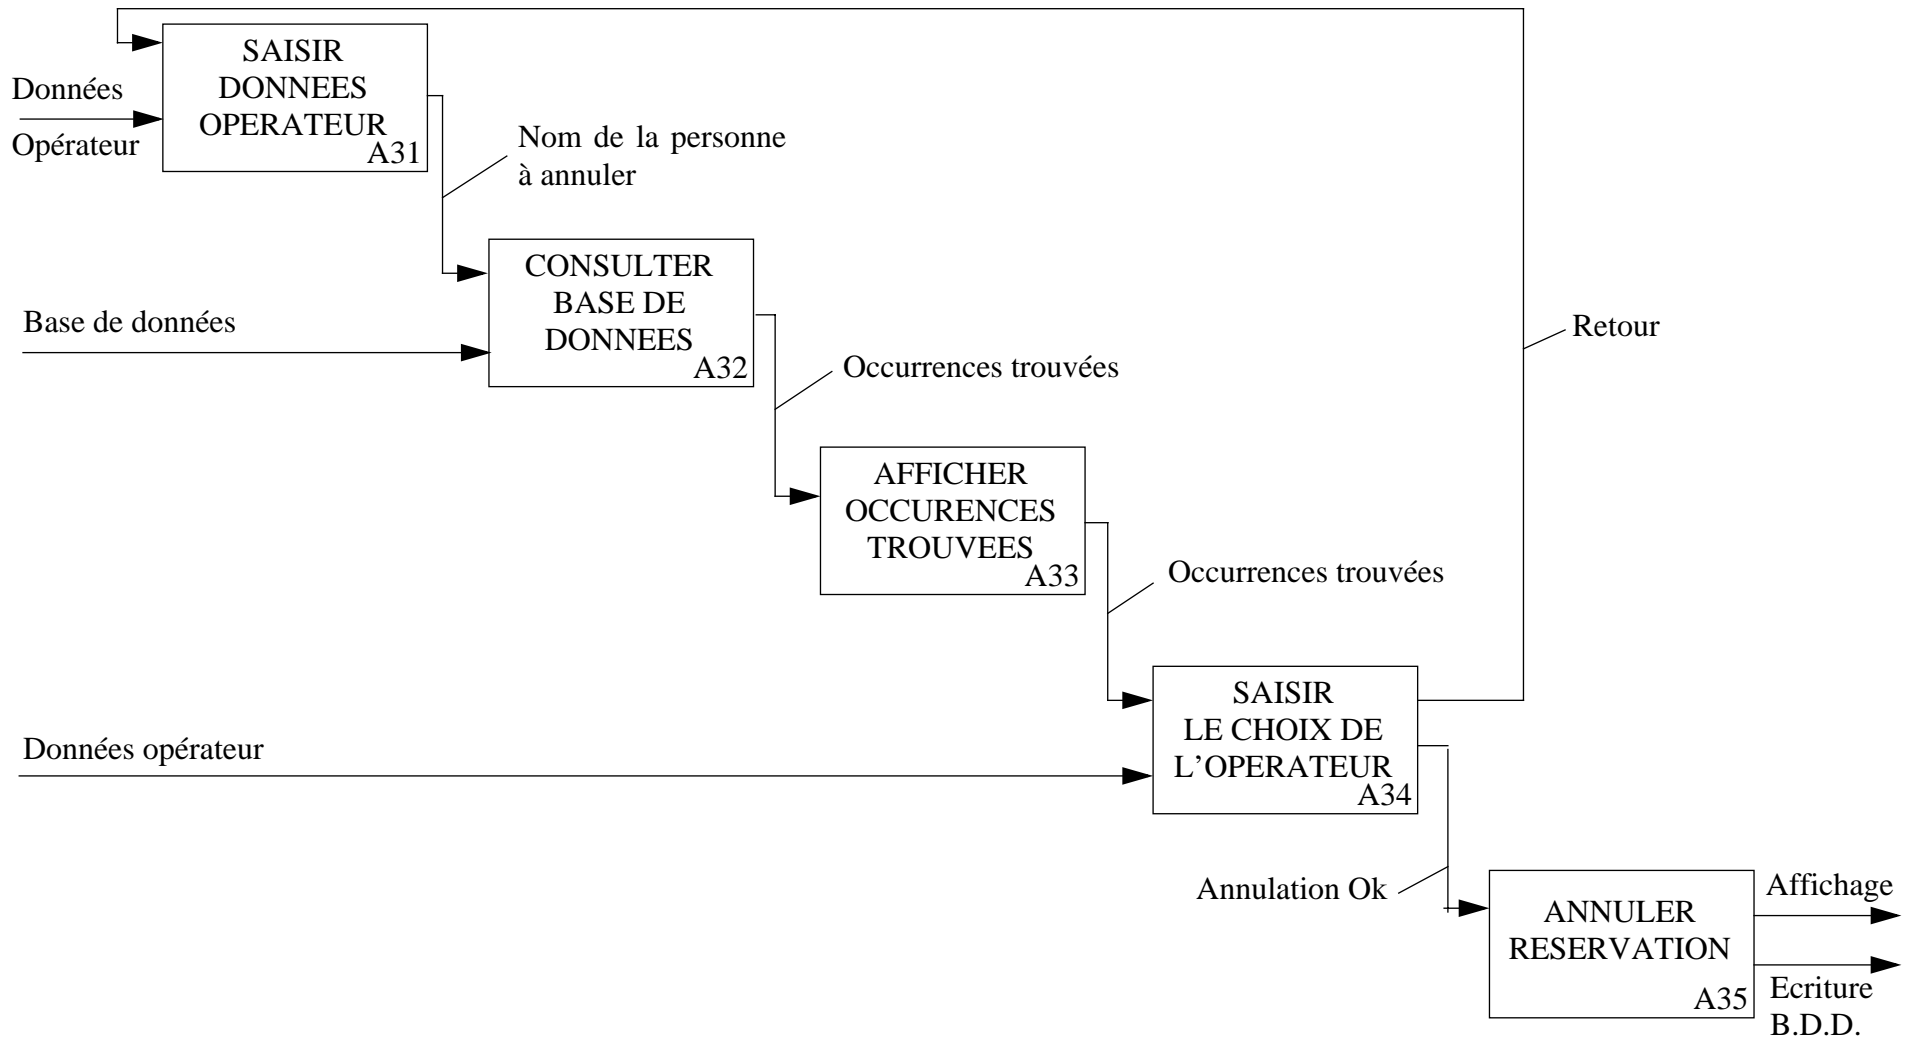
Données
Opérateur

SAISIR DONNEES OPERATEUR
A31

Nom de la personne à annuler

CONSULTER BASE DE DONNEES
A32

Base de données

Occurrences trouvées

AFFICHER OCCURENCES TROUVEES
A33

Occurrences trouvées

Retour

SAISIR LE CHOIX DE L'OPERATEUR
A34

Données opérateur

Annulation Ok

ANNULER RESERVATION
A35

Affichage

Ecriture B.D.D.